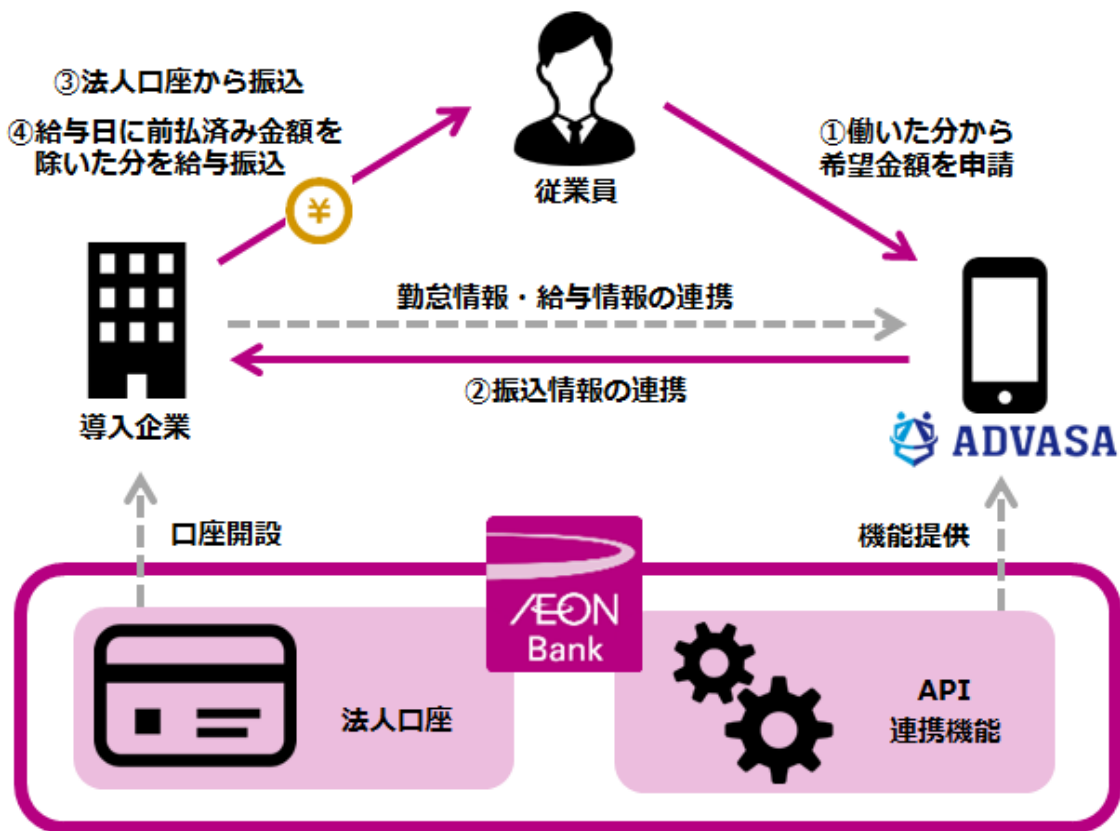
③法人口座から振込

④給与日に前払済み金額を除いた分を給与振込

¥

従業員

①働いた分から希望金額を申請

導入企業

勤怠情報・給与情報の連携

②振込情報の連携

ADVASA

口座開設

機能提供

ÆON Bank

法人口座

API
連携機能